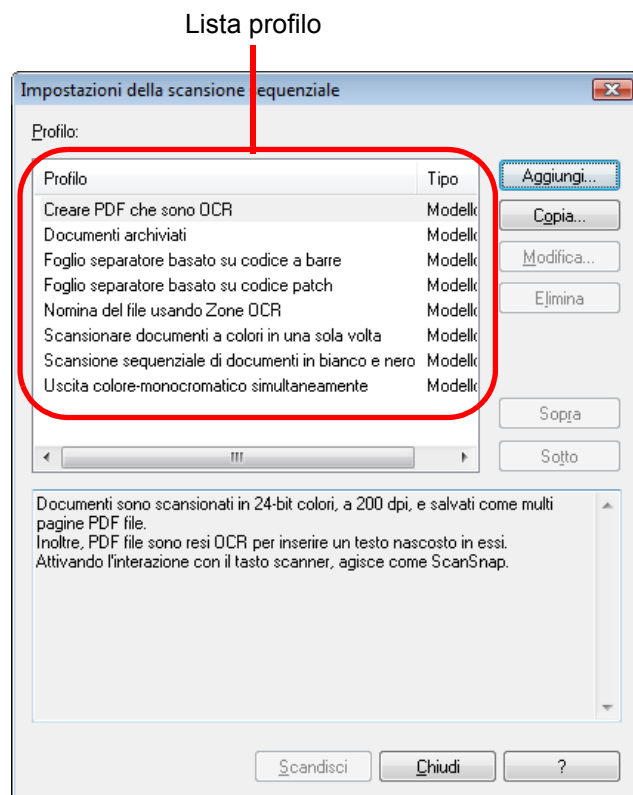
Lista profilo

Impostazioni della scansione sequenziale

Profilo:

| Profilo | Tipo |
|---|---|
| Creare PDF che sono OCR | Modello |
| Documenti archiviati | Modello |
| Foglio separatore basato su codice a barre | Modello |
| Foglio separatore basato su codice patch | Modello |
| Nomina del file usando Zone OCR | Modello |
| Scansionare documenti a colori in una sola volta | Modello |
| Scansione sequenziale di documenti in bianco e nero | Modello |
| Uscita colore-monocromatico simultaneamente | Modello |

Aggiungi...
Copia...
Modifica...
Elimina
Sopra
Sotto

Documenti sono scansionati in 24-bit colori, a 200 dpi, e salvati come multi pagine PDF file.
Inoltre, PDF file sono resi OCR per inserire un testo nascosto in essi.
Attivando l'interazione con il tasto scanner, agisce come ScanSnap.

Scandisci
Chiudi
?